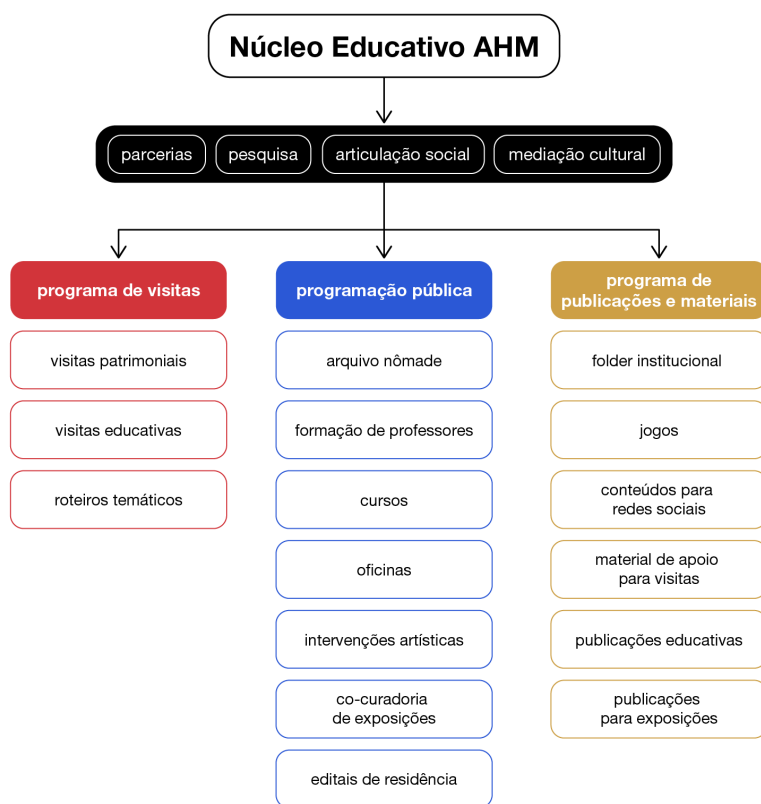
Núcleo Educativo AHM

parcerias
pesquisa
articulação social
mediação cultural

programa de visitas
visitas patrimoniais
visitas educativas
roteiros temáticos

programação pública
arquivo nômade
formação de professores
cursos
oficinas
intervenções artísticas
co-curadoria de exposições
editais de residência

programa de publicações e materiais
folder institucional
jogos
conteúdos para redes sociais
material de apoio para visitas
publicações educativas
publicações para exposições